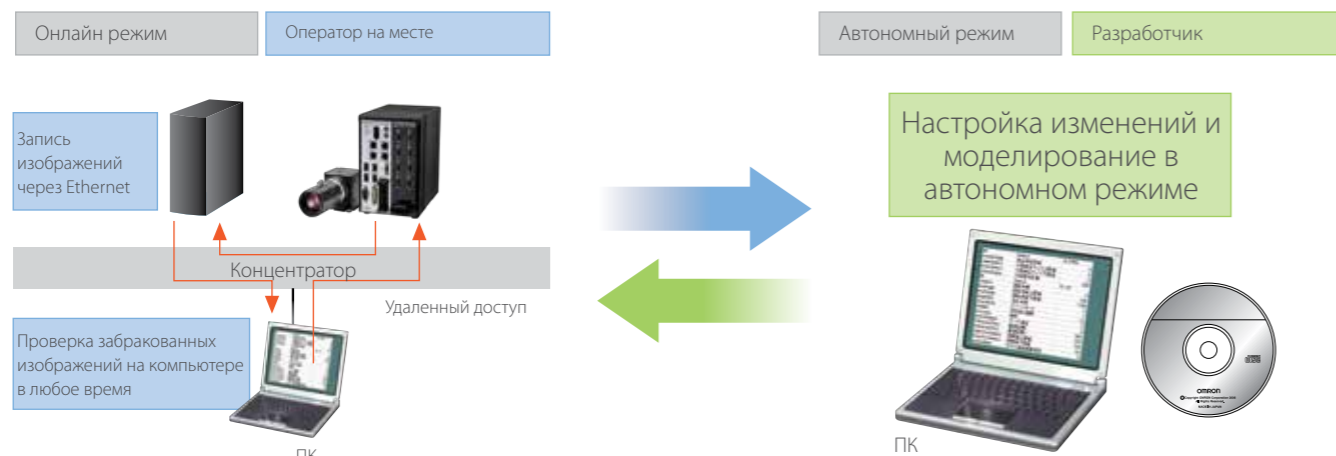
Онлайн режим

Оператор на месте

Автономный режим

Разработчик

Запись изображений через Ethernet

Концентратор

Удаленный доступ

Проверка забракованных изображений на компьютере в любое время

ПК

Настройка изменений и моделирование в автономном режиме

OMRON

ПК